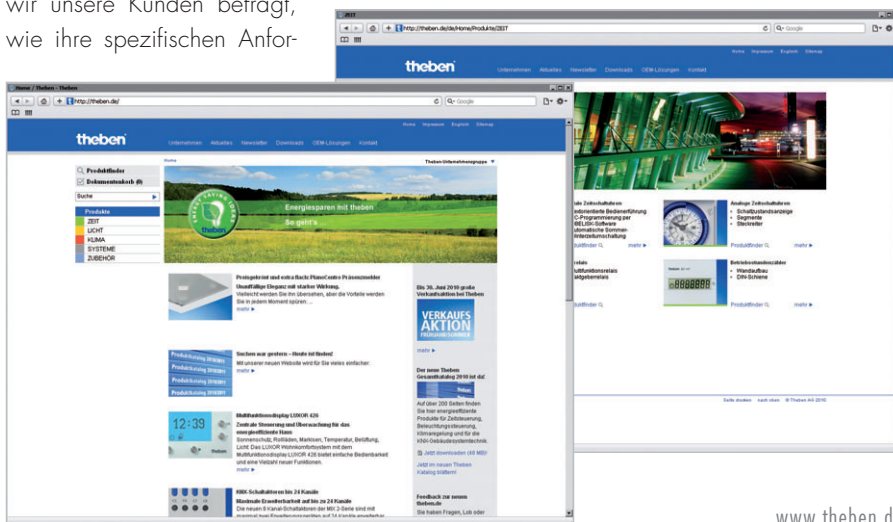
wir unsere Kunden befragt, wie ihre spezifischen Anfor-

ZEIT
http://theben.de/de/Home/Produkte/ZEIT
Q• Google
Home Impressum English Sitemap
theben
Unternehmen Aktuelles Newsletter Downloads OEM-Lösungen Kontakt

ale Zeitschaltuhren
ndorientierte Bedienerführung
C-Programmierung per
BELINK-Software
utomatische Sommer-
Winterzeitumschaltung
Produktfinder mehr ▶
Analoge Zeitschaltuhren
• Schaltzustandsanzeige
• Segmente
• Steckreiter
Produktfinder mehr ▶
relais
ultifunktionsrelais
ädgeberrelais
Betriebsstundenzähler
• Wandaufbau
• DIN-Schiene
Produktfinder mehr ▶
Seite drucken nach oben © Theben AG 2010

Home / Theben : Theben
http://theben.de/
Q• Google
Home Impressum English Sitemap
theben
Unternehmen Aktuelles Newsletter Downloads OEM-Lösungen Kontakt
Home
Theben-Unternehmensgruppe
Produktfinder
Dokumentenkorb (0)
Suche
Produkte
ZEIT
LICHT
KLIMA
SYSTEME
ZUBEHÖR
Energiesparen mit theben
So geht's ...
theben
Preisgekrönt und extra flach: PlanoCentro Präsenzmelder
Unauffällige Eleganz mit starker Wirkung.
Vielleicht werden Sie ihn übersehen, aber die Vorteile werden Sie in jedem Moment spüren. ...
mehr ▶
Bis 30. Juni 2010 große Verkaufsaktion bei Theben
VERKAUFS AKTION
mehr ▶
Suchen war gestern – Heute ist finden!
Mit unserer neuen Website wird für Sie vieles einfacher.
mehr ▶
Der neue Theben Gesamtkatalog 2010 ist da!
Auf über 200 Seiten finden Sie hier energieeffiziente Produkte für Zeitsteuerung, Beleuchtungssteuerung, Klimaregelung und für die KNX-Gebäudesystemtechnik.
Jetzt downloaden (48 MB)
Jetzt im neuen Theben Katalog blättern!
Multifunktionsdisplay LUXOR 426
Zentrale Steuerung und Überwachung für das energieeffiziente Haus
Sonnenschutz, Rollläden, Markisen, Temperatur, Belüftung, Licht: Das LUXOR Wohnkomfortsystem mit dem Multifunktionsdisplay LUXOR 426 bietet einfache Bedienbarkeit und eine Vielzahl neuer Funktionen.
mehr ▶
12:39
KNX-Schaltaktoren bis 24 Kanäle
Maximale Erweiterbarkeit auf bis zu 24 Kanäle
Die neuen 8 Kanal-Schaltaktoren der MIX 2-Serie sind mit
Feedback zur neuen theben.de
Sie haben Fragen, Lob oder

www.theben.d